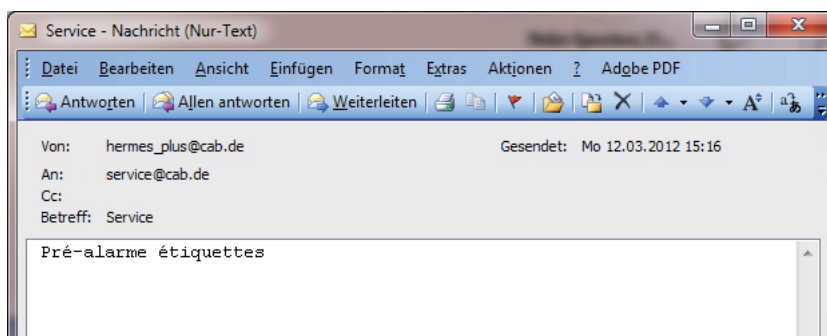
Service - Nachricht (Nur-Text)

Datei Bearbeiten Ansicht Einfügen Format Extras Aktionen ? Adobe PDF

Antworten | Allen antworten | Weiterleiten

Von: hermes_plus@cab.de
Gesendet: Mo 12.03.2012 15:16
An: service@cab.de
Cc:
Betreff: Service

Pré-alarme étiquettes